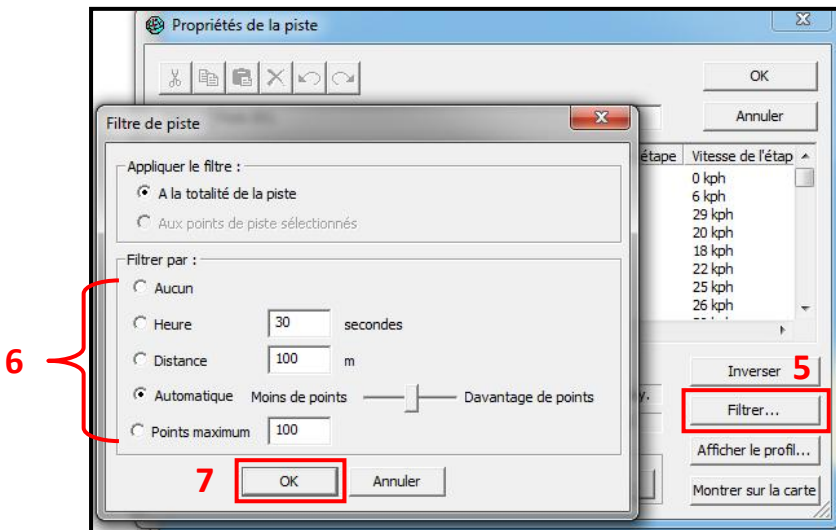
Propriétés de la piste

OK

Annuler

étape | Vitesse de l'étap
0 kph
6 kph
29 kph
20 kph
18 kph
22 kph
25 kph
26 kph

Inverser 5

Filtrer...

Afficher le profil...

Montrer sur la carte

Filtre de piste

Appliquer le filtre :
A la totalité de la piste
Aux points de piste sélectionnés

Filtrer par :
Aucun
Heure 30 secondes
Distance 100 m
Automatique Moins de points Davantage de points
Points maximum 100

6

7 OK Annuler